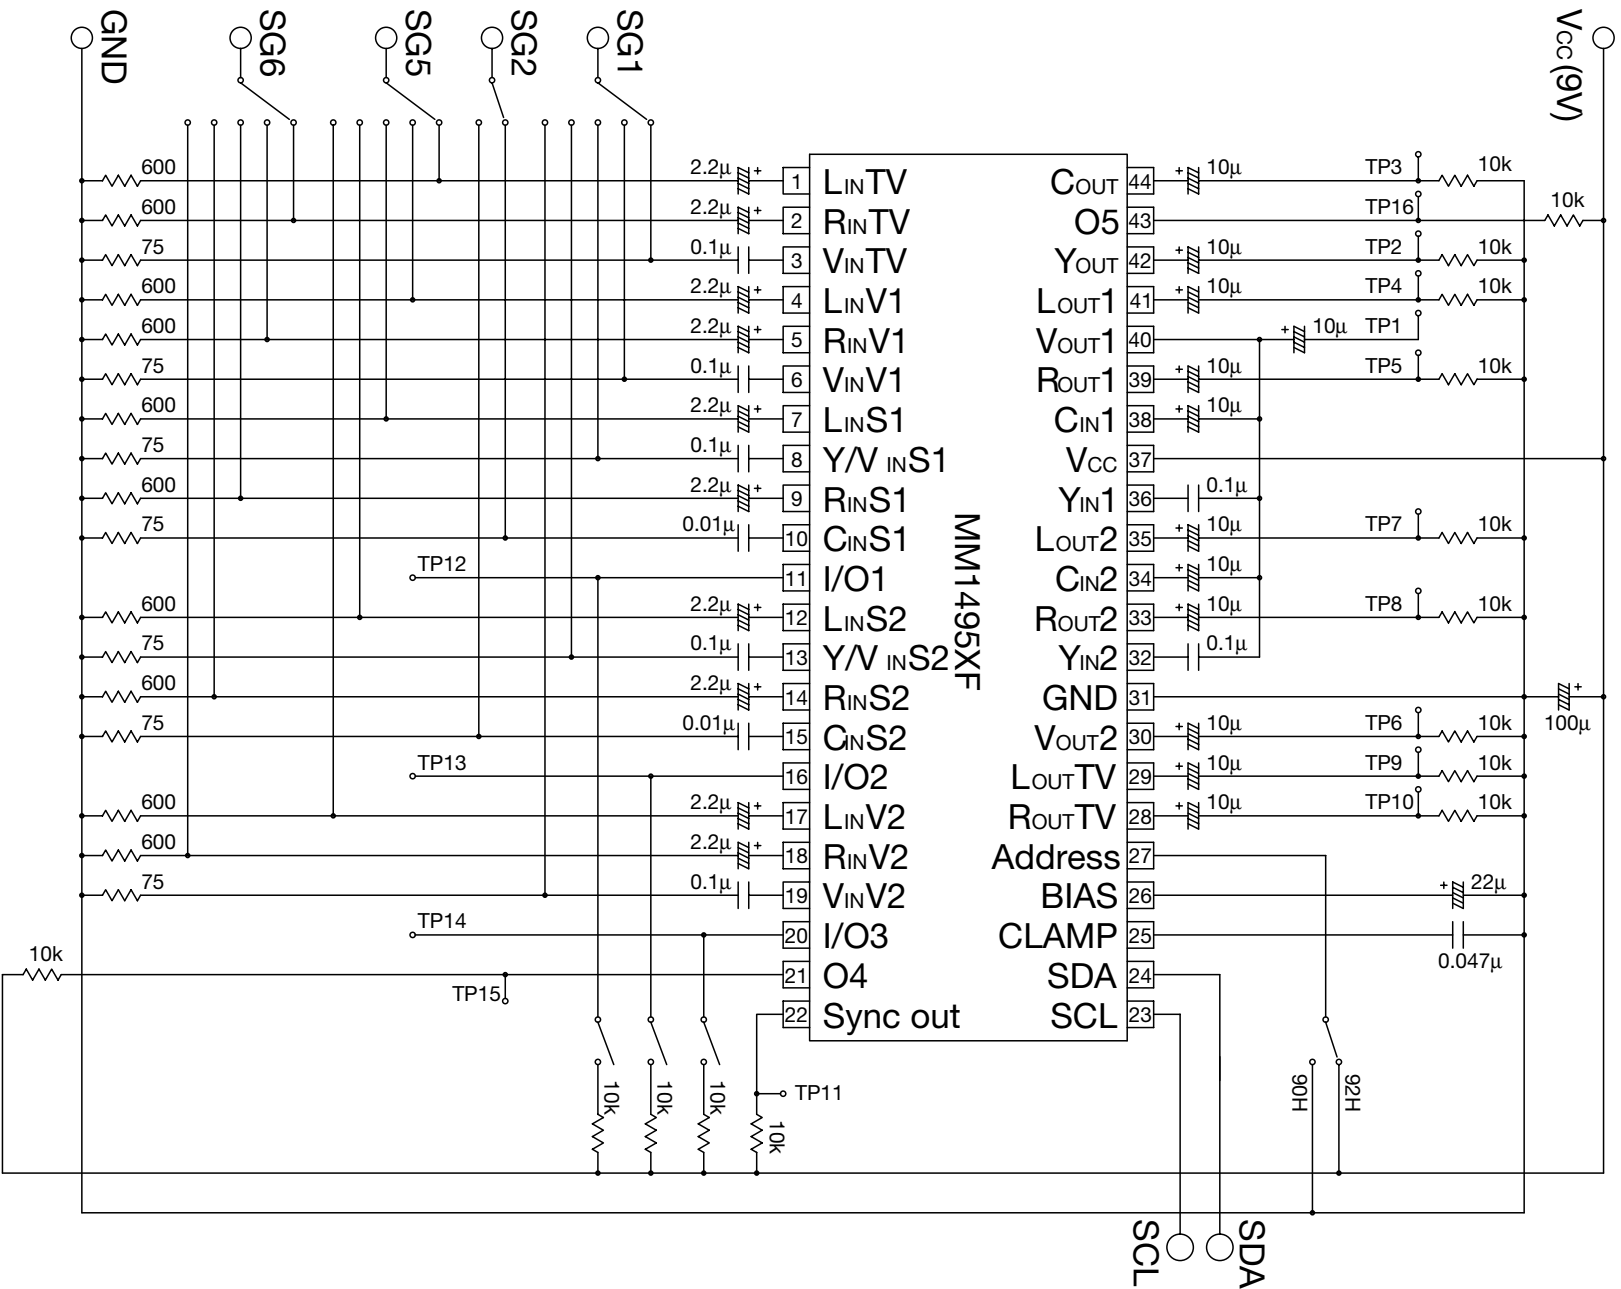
GND
SG6
SG5
SG2
SG1
Vcc (9V)

600
600
75
600
600
75
600
75
600
75
600
75
600
75
600
600
75
10k

2.2μ
2.2μ
0.1μ
2.2μ
2.2μ
0.1μ
2.2μ
0.1μ
2.2μ
0.01μ
2.2μ
0.1μ
2.2μ
0.01μ
2.2μ
2.2μ
0.1μ

TP12
TP13
TP14
TP15

1 LINTV
2 RINTV
3 VINTV
4 LINV1
5 RINV1
6 VINV1
7 LINS1
8 Y/V INS1
9 RINS1
10 CINS1
11 I/O1
12 LINS2
13 Y/V INS2
14 RINS2
15 CINS2
16 I/O2
17 LINV2
18 RINV2
19 VINV2
20 I/O3
21 O4
22 Sync out

MM1495XF

COUT 44
O5 43
YOUT 42
LOUT1 41
VOUT1 40
ROUT1 39
CIN1 38
VCC 37
YIN1 36
LOUT2 35
CIN2 34
ROUT2 33
YIN2 32
GND 31
VOUT2 30
LOUTTV 29
ROUTTV 28
Address 27
BIAS 26
CLAMP 25
SDA 24
SCL 23

10μ
10μ
10μ
10μ
10μ
10μ
0.1μ
10μ
10μ
10μ
0.1μ
10μ
10μ
10μ
22μ
0.047μ
100μ

TP3 10k
TP16 10k
TP2 10k
TP4 10k
TP1
TP5 10k
TP7 10k
TP8 10k
TP6 10k
TP9 10k
TP10 10k

TP11
10k
10k
10k
10k
90H
92H
SCL
SDA